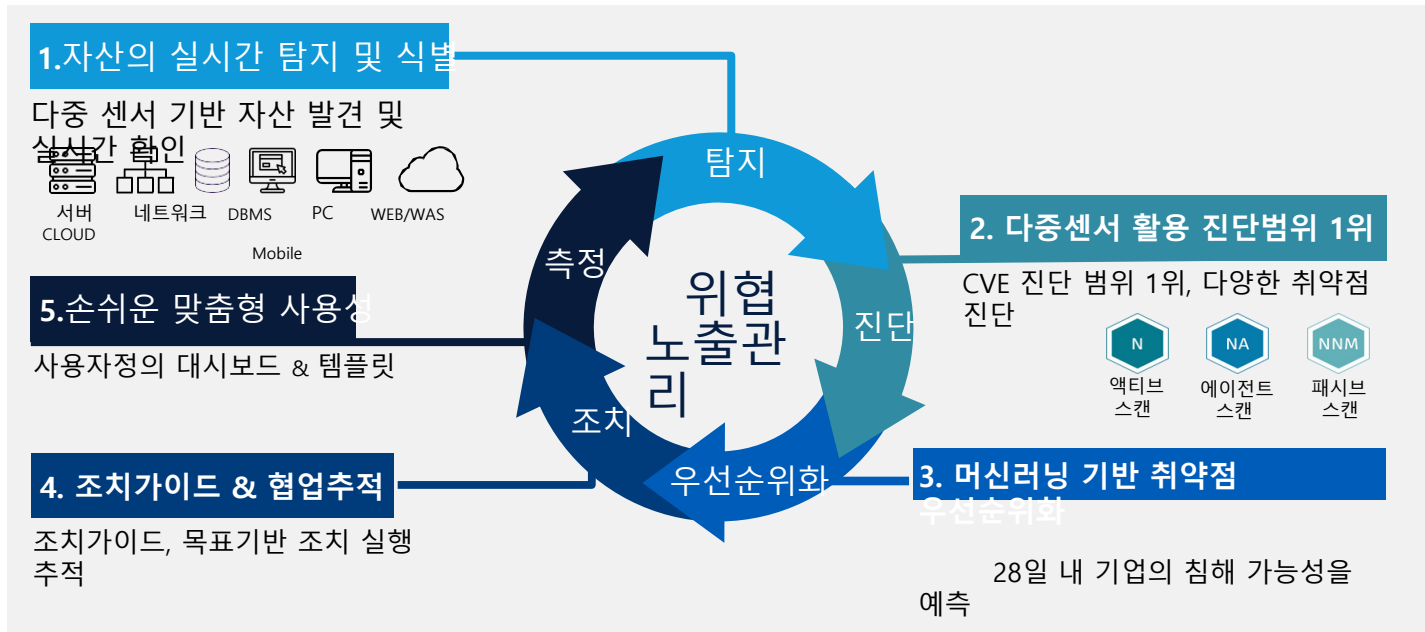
1.자산의 실시간 탐지 및 식별

다중 센서 기반 자산 발견 및 실시간 확인

서버
CLOUD

네트워크

DBMS

PC

WEB/WAS

Mobile

탐지

측정

위협
노출관리

진단

조치

우선순위화

2. 다중센서 활용 진단범위 1위

CVE 진단 범위 1위, 다양한 취약점 진단

N
액티브
스캔

NA
에이전트
스캔

NNM
패시브
스캔

5.손쉬운 맞춤형 사용성

사용자정의 대시보드 & 템플릿

4. 조치가이드 & 협업추적

조치가이드, 목표기반 조치 실행 추적

3. 머신러닝 기반 취약점 우선순위화

28일 내 기업의 침해 가능성을 예측